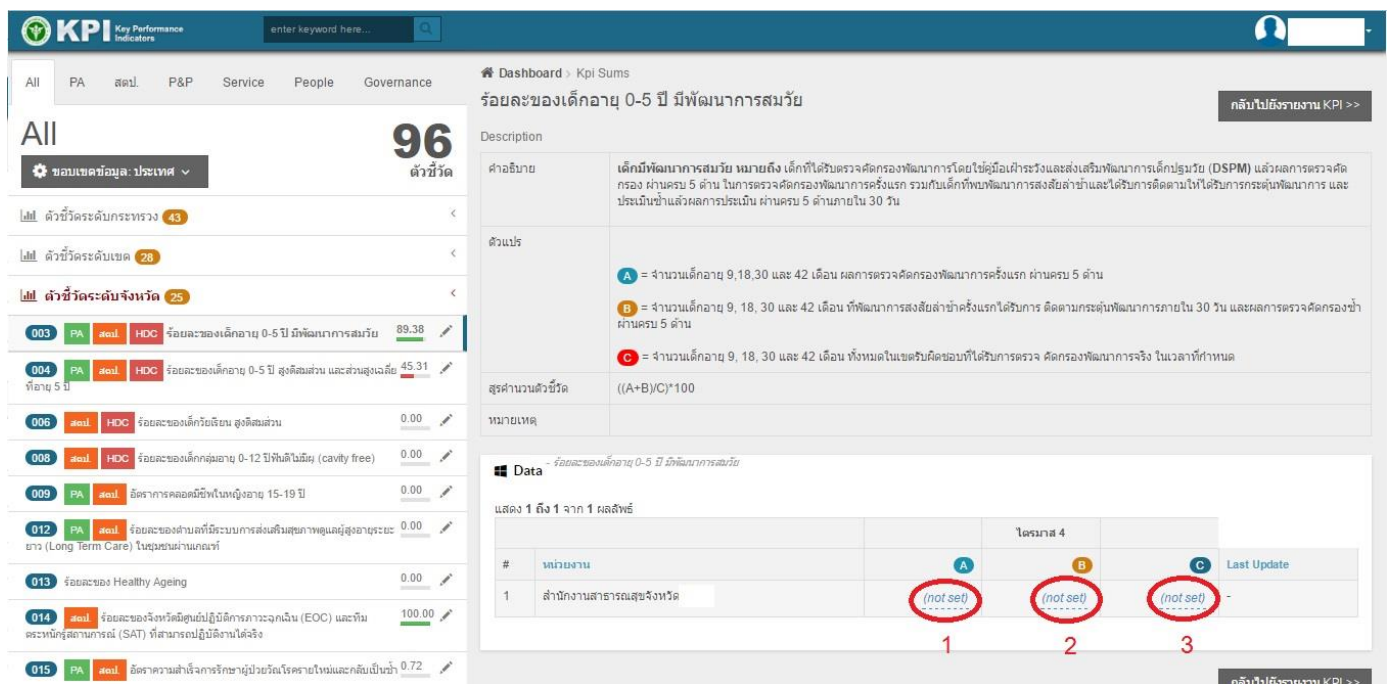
KPI Key Performance Indicators
enter keyword here...

All PA สตป. P&P Service People Governance

All
96 ตัวชี้วัด
ขอบเขตข้อมูล: ประเทศ

ตัวชี้วัดระดับกระทรวง 43
ตัวชี้วัดระดับเขต 28
ตัวชี้วัดระดับจังหวัด 25

003 PA สตป. HDC ร้อยละของเด็กอายุ 0-5 ปี มีพัฒนาการสมวัย 89.38
004 PA สตป. HDC ร้อยละของเด็กอายุ 0-5 ปี สูงดีสมส่วน และส่วนสูงเฉลี่ยที่อายุ 5 ปี 45.31
006 สตป. HDC ร้อยละของเด็กวัยเรียน สูงดีสมส่วน 0.00
008 สตป. HDC ร้อยละของเด็กกลุ่มอายุ 0-12 ปีฟันดีไม่มีผุ (cavity free) 0.00
009 PA สตป. อัตราการคลอดมีชีพในหญิงอายุ 15-19 ปี 0.00
012 PA สตป. ร้อยละของตำบลที่มีระบบการส่งเสริมสุขภาพดูแลผู้สูงอายุระยะยาว (Long Term Care) ในชุมชนผ่านเกณฑ์ 0.00
013 ร้อยละของ Healthy Ageing 0.00
014 สตป. ร้อยละของจังหวัดมีศูนย์ปฏิบัติการภาวะฉุกเฉิน (EOC) และทีมตระหนักรู้สถานการณ์ (SAT) ที่สามารถปฏิบัติงานได้จริง 100.00
015 PA สตป. อัตราความสำเร็จการรักษาผู้ป่วยวัณโรครายใหม่และกลับเป็นซ้ำ 0.72

Dashboard > Kpi Sums
ร้อยละของเด็กอายุ 0-5 ปี มีพัฒนาการสมวัย
กลับไปยังรายงาน KPI >>

Description

| คำอธิบาย | เด็กมีพัฒนาการสมวัย หมายถึง เด็กที่ได้รับตรวจคัดกรองพัฒนาการโดยใช้คู่มือเฝ้าระวังและส่งเสริมพัฒนาการเด็กปฐมวัย (DSPM) แล้วผลการตรวจคัดกรอง ผ่านครบ 5 ด้าน ในการตรวจคัดกรองพัฒนาการครั้งแรก รวมกับเด็กที่พบพัฒนาการสงสัยล่าช้าและได้รับการติดตามให้ได้รับการกระตุ้นพัฒนาการ และประเมินซ้ำแล้วผลการประเมิน ผ่านครบ 5 ด้านภายใน 30 วัน |
|---|---|
| ตัวแปร | A = จำนวนเด็กอายุ 9,18,30 และ 42 เดือน ผลการตรวจคัดกรองพัฒนาการครั้งแรก ผ่านครบ 5 ด้าน<br>B = จำนวนเด็กอายุ 9, 18, 30 และ 42 เดือน ที่พัฒนาการสงสัยล่าช้าครั้งแรกได้รับการ ติดตามกระตุ้นพัฒนาการภายใน 30 วัน และผลการตรวจคัดกรองซ้ำผ่านครบ 5 ด้าน<br>C = จำนวนเด็กอายุ 9, 18, 30 และ 42 เดือน ทั้งหมดในเขตรับผิดชอบที่ได้รับการตรวจ คัดกรองพัฒนาการจริง ในเวลาที่กำหนด |
| สูตรคำนวนตัวชี้วัด | ((A+B)/C)*100 |
| หมายเหตุ | |

Data - ร้อยละของเด็กอายุ 0-5 ปี มีพัฒนาการสมวัย

แสดง 1 ถึง 1 จาก 1 ผลลัพธ์

| # | หน่วยงาน | ไตรมาส 4 A | ไตรมาส 4 B | ไตรมาส 4 C | Last Update |
|---|---|---|---|---|---|
| 1 | สำนักงานสาธารณสุขจังหวัด | (not set) | (not set) | (not set) | - |

1 2 3

กลับไปยังรายงาน KPI >>